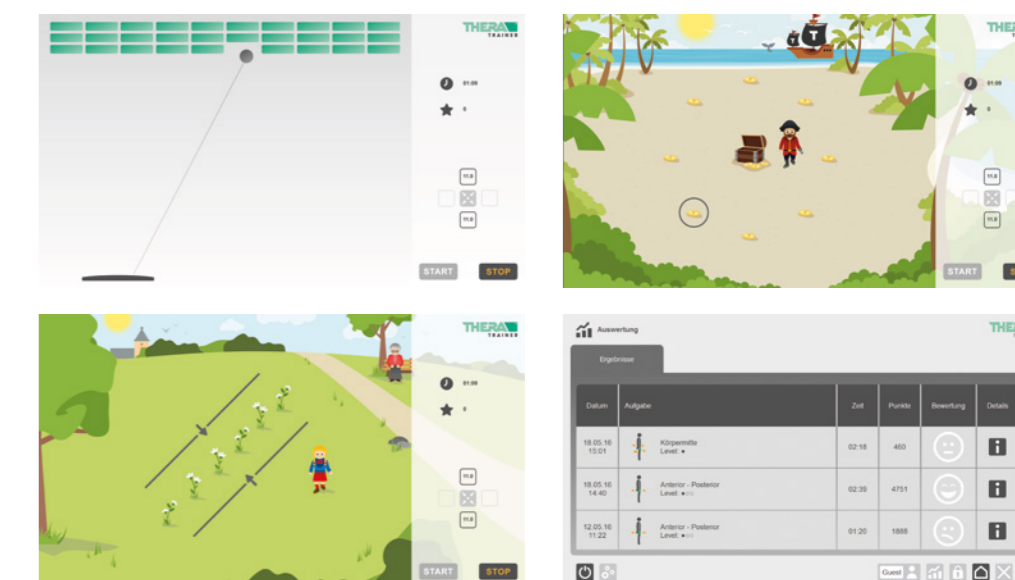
THERA TRAINER

01:09

0

11.0

11.0

START STOP

THERA

01:09

0

11.0

11.0

START

THERA TRAINER

01:09

0

11.0

11.0

START STOP

Auswertung

THERA

Ergebnisse

| Datum | Aufgabe | Zeit | Punkte | Bewertung | Details |
|---|---|---|---|---|---|
| 18.05.16 15:01 | Körpermitte Level: ● | 02:18 | 460 | | i |
| 18.05.16 14:40 | Anterior - Posterior Level: ●○○ | 02:39 | 4751 | | i |
| 12.05.16 11:22 | Anterior - Posterior Level: ●○○ | 01:20 | 1888 | | i |

Guest